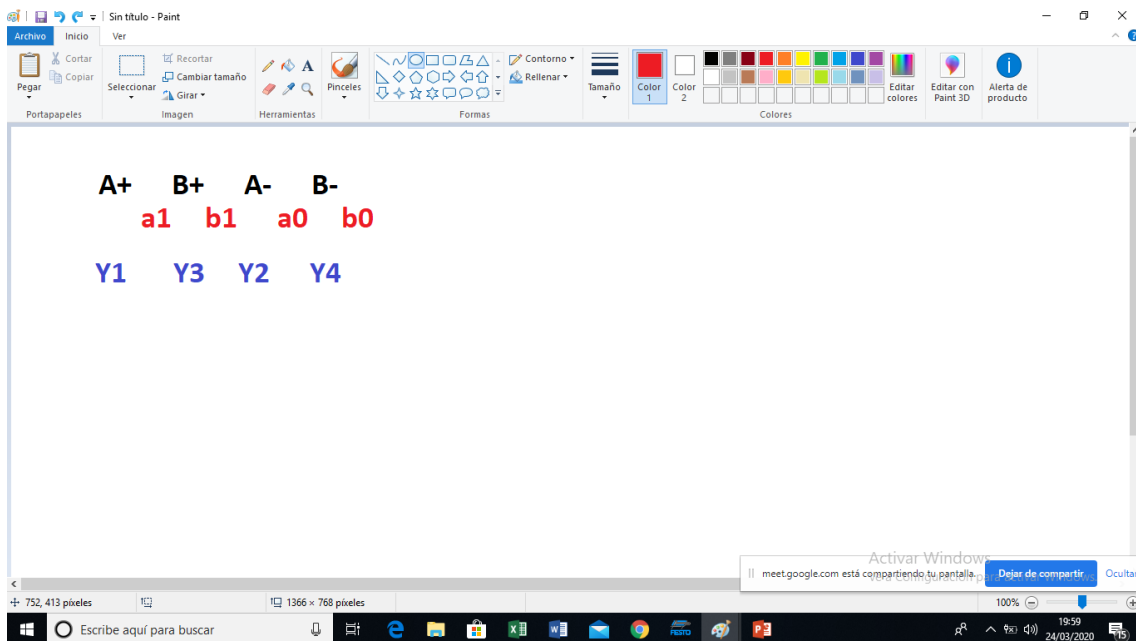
Sin título - Paint

Archivo Inicio Ver

Pegar Cortar Copiar Portapapeles
Seleccionar Recortar Cambiar tamaño Girar Imagen
Herramientas
Pinceles
Contorno Rellenar Formas
Tamaño Color 1 Color 2 Editar colores Colores
Editar con Paint 3D
Alerta de producto

A+ B+ A- B-
a1 b1 a0 b0

Y1 Y3 Y2 Y4

Activar Windows
meet.google.com está compartiendo tu pantalla. Dejar de compartir Ocultar

752, 413 píxeles 1366 × 768 píxeles 100%

Escribe aquí para buscar
19:59
24/03/2020
15